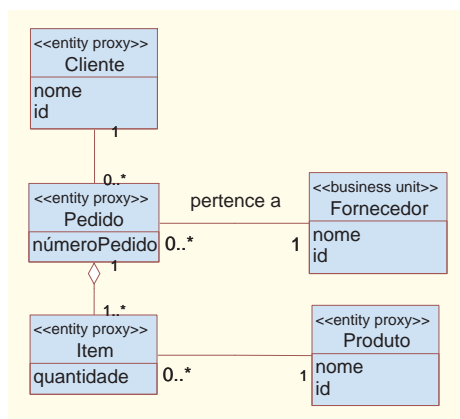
<<entity proxy>>
Cliente
nome
id

1

0..*

<<entity proxy>>
Pedido
númeroPedido

pertence a

0..*

1

<<business unit>>
Fornecedor
nome
id

1

1..*

<<entity proxy>>
Item
quantidade

0..*

1

<<entity proxy>>
Produto
nome
id